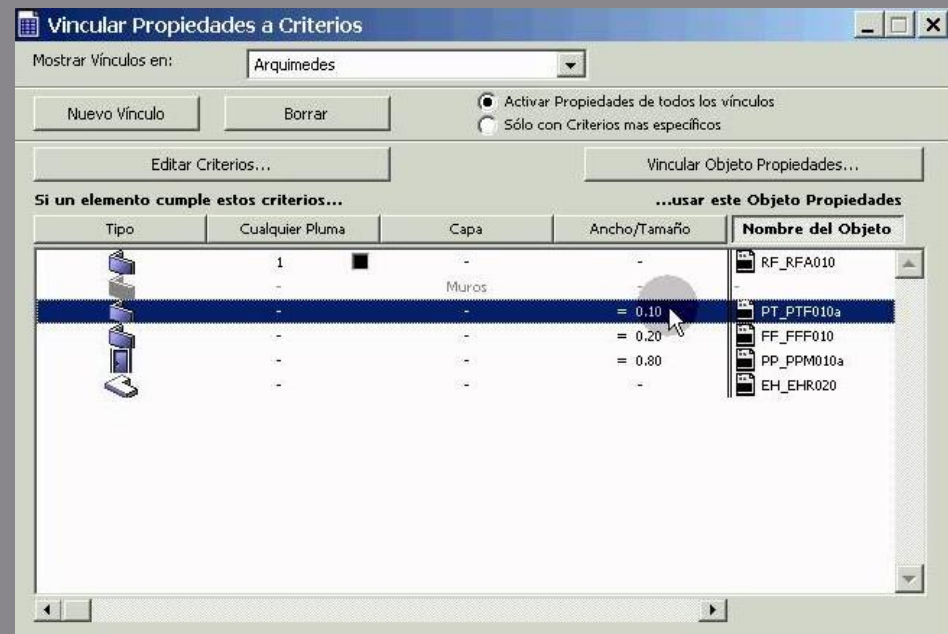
Vincular Propiedades a Criterios

Mostrar Vínculos en: Arquimedes

Nuevo Vínculo

Borrar

Activar Propiedades de todos los vínculos

Sólo con Criterios mas específicos

Editar Criterios...

Vincular Objeto Propiedades...

Si un elemento cumple estos criterios...

...usar este Objeto Propiedades

| Tipo | Cualquier Pluma | Capa | Ancho/Tamaño | Nombre del Objeto |
|---|---|---|---|---|
| | 1 | - | - | RF_RFA010 |
| | - | Muros | - | - |
| | - | - | = 0.10 | PT_PTF010a |
| | - | - | = 0.20 | FF_FFF010 |
| | - | - | = 0.80 | PP_PPM010a |
| | - | - | - | EH_EHR020 |